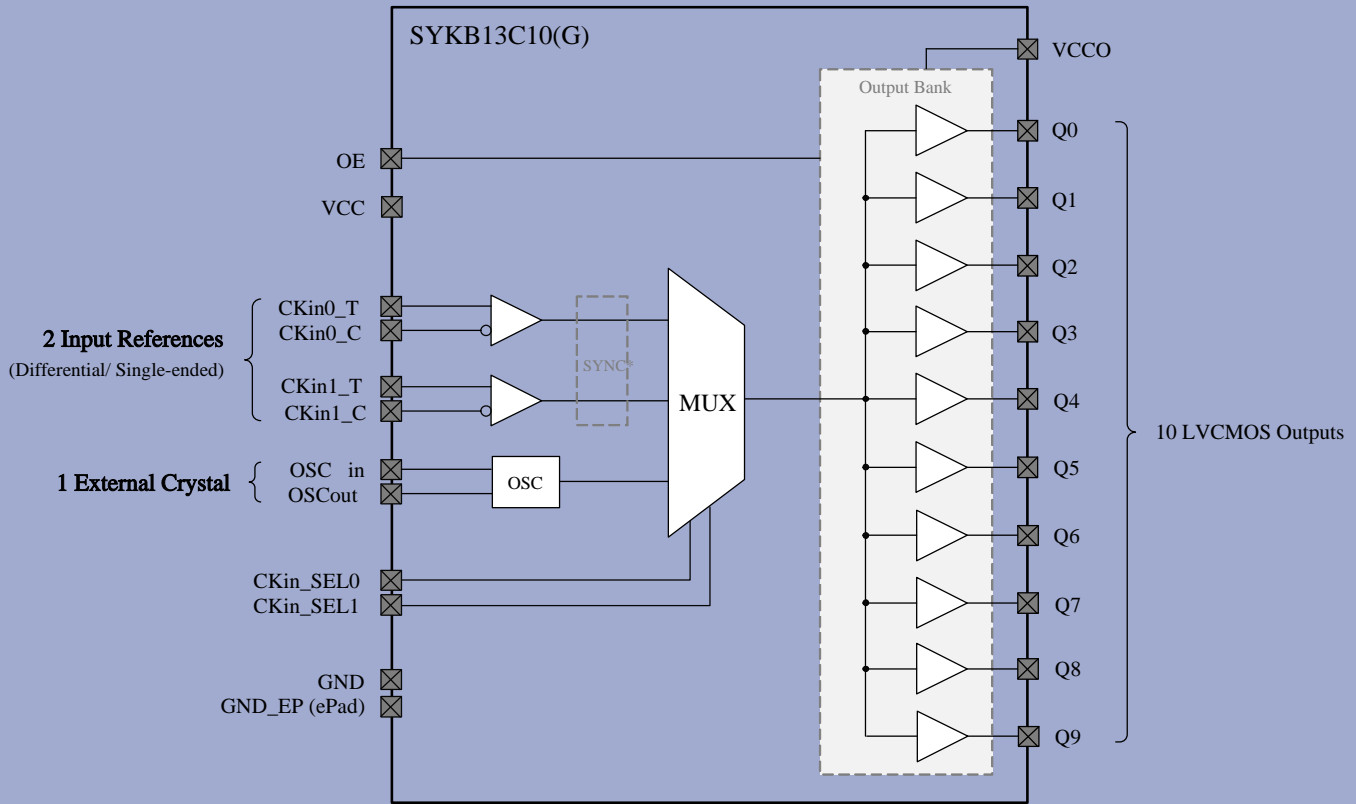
SYKB13C10(G)

VCCO

Output Bank

OE

VCC

Q0

Q1

Q2

Q3

Q4

Q5

Q6

Q7

Q8

Q9

10 LVCMOS Outputs

2 Input References

(Differential/ Single-ended)

CKin0_T

CKin0_C

CKin1_T

CKin1_C

SYNC*

MUX

1 External Crystal

OSC in

OSCout

OSC

CKin_SEL0

CKin_SEL1

GND

GND_EP (ePad)